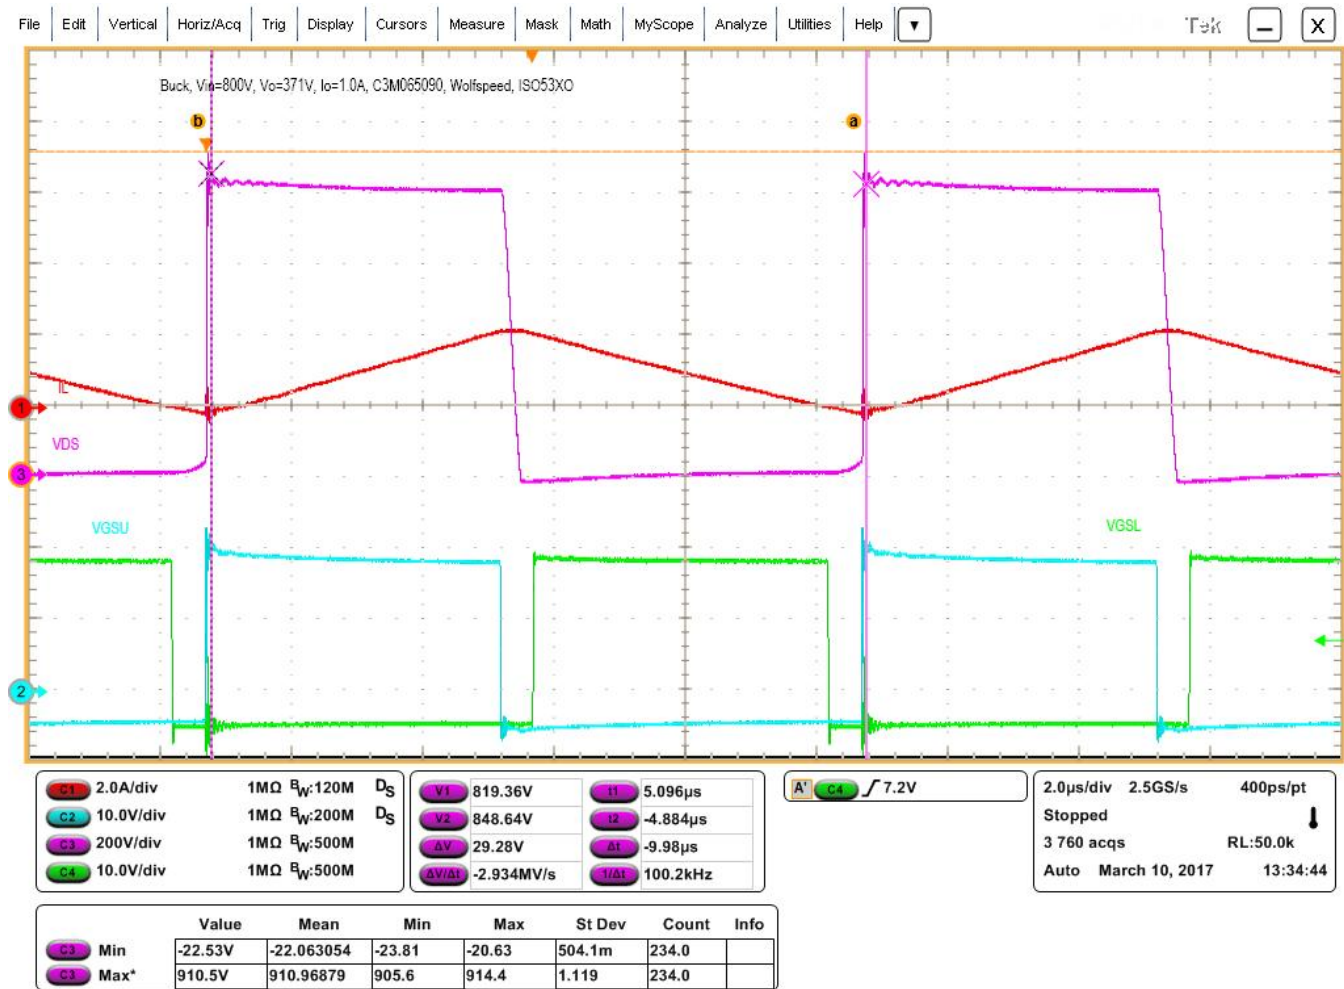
File | Edit | Vertical | Horiz/Acq | Trig | Display | Cursors | Measure | Mask | Math | MyScope | Analyze | Utilities | Help | ▼

Tek

Buck, Vin=800V, Vo=371V, Io=1.0A, C3M065090, Wolfspeed, ISO53XO

b

a

IL

1

VDS

3

VGSU

VGSL

2

C1 2.0A/div 1MΩ $B_W$:120M $D_S$
C2 10.0V/div 1MΩ $B_W$:200M $D_S$
C3 200V/div 1MΩ $B_W$:500M
C4 10.0V/div 1MΩ $B_W$:500M

V1 819.36V
V2 848.64V
ΔV 29.28V
ΔV/Δt -2.934MV/s

t1 5.096μs
t2 -4.884μs
Δt -9.98μs
1/Δt 100.2kHz

A' C4 7.2V

2.0μs/div 2.5GS/s 400ps/pt
Stopped
3 760 acqs RL:50.0k
Auto March 10, 2017 13:34:44

| | Value | Mean | Min | Max | St Dev | Count | Info |
|---|---|---|---|---|---|---|---|
| C3 Min | -22.53V | -22.063054 | -23.81 | -20.63 | 504.1m | 234.0 | |
| C3 Max* | 910.5V | 910.96879 | 905.6 | 914.4 | 1.119 | 234.0 | |